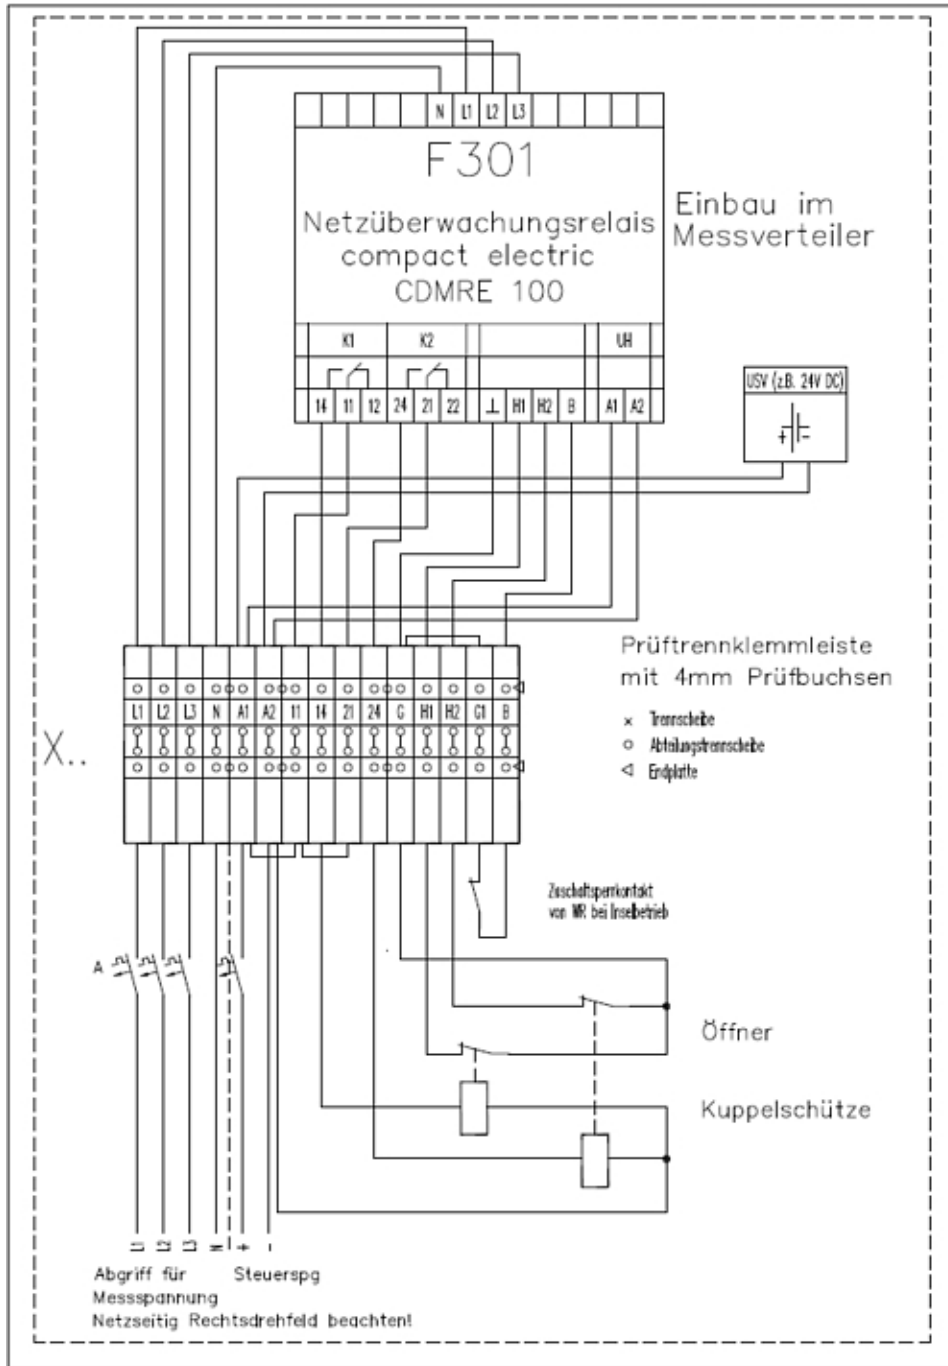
N L1 L2 L3

F301

Netzüberwachungsrelais compact electric CDMRE 100

Einbau im Messverteiler

K1 K2 UH

14 11 12 24 21 22 ⊥ H1 H2 B A1 A2

USV (z.B. 24V DC)

Prüftrennklemmleiste mit 4mm Prüfbuchsen

× Trennscheibe
○ Abteilungstrennscheibe
◁ Endplatte

X..

L1 L2 L3 N A1 A2 11 14 21 24 G H1 H2 G1 B

Zuschaltsperrkontakt von WR bei Inselbetrieb

A

Öffner

Kuppelschütze

L1 L2 L3 N + -

Abgriff für Messspannung

Steuerspg

Netzseitig Rechtsdrehfeld beachten!